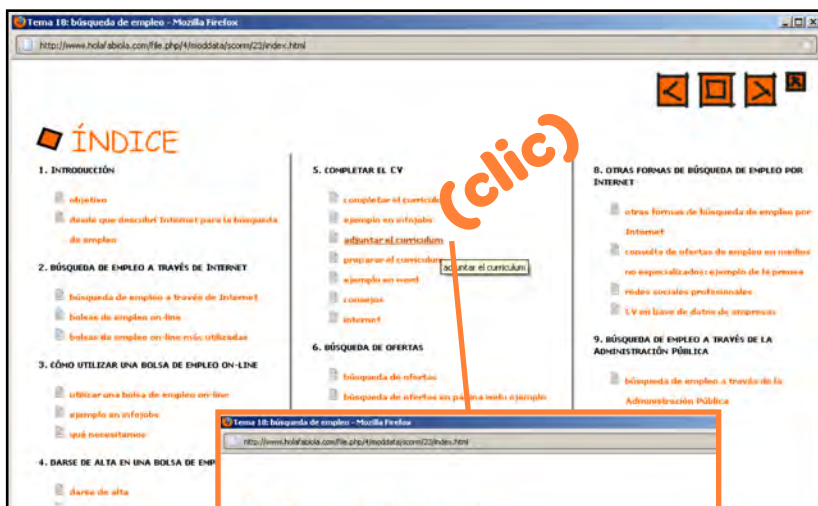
Tema 18: búsqueda de empleo - Mozilla Firefox

http://www.holafabiola.com/file.php/4/moddata/scorm/23/index.html

ÍNDICE

1. INTRODUCCIÓN

objetivo

desde que descubrí Internet para la búsqueda de empleo

2. BÚSQUEDA DE EMPLEO A TRAVÉS DE INTERNET

búsqueda de empleo a través de Internet

bolsas de empleo on-line

bolsas de empleo on-line más utilizadas

3. CÓMO UTILIZAR UNA BOLSA DE EMPLEO ON-LINE

utilizar una bolsa de empleo on-line

ejemplo en infojobs

qué necesitamos

4. DARSE DE ALTA EN UNA BOLSA DE EMP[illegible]

darse de alta

5. COMPLETAR EL CV

completar el curriculum

ejemplo en infojobs

adjuntar el curriculum

preparar el curriculum

ejemplo en word

consejos

internet

adjuntar el curriculum

(clic)

6. BÚSQUEDA DE OFERTAS

búsqueda de ofertas

búsqueda de ofertas en página web: ejemplo

8. OTRAS FORMAS DE BÚSQUEDA DE EMPLEO POR INTERNET

otras formas de búsqueda de empleo por Internet

consulta de ofertas de empleo en medios no especializados: ejemplo de la prensa

redes sociales profesionales

CV en base de datos de empresas

9. BÚSQUEDA DE EMPLEO A TRAVÉS DE LA ADMINISTRACIÓN PÚBLICA

búsqueda de empleo a través de la Administración Pública

Tema 18: búsqueda de empleo - Mozilla Firefox

http://www.holafabiola.com/file.php/4/moddata/scorm/23/index.html